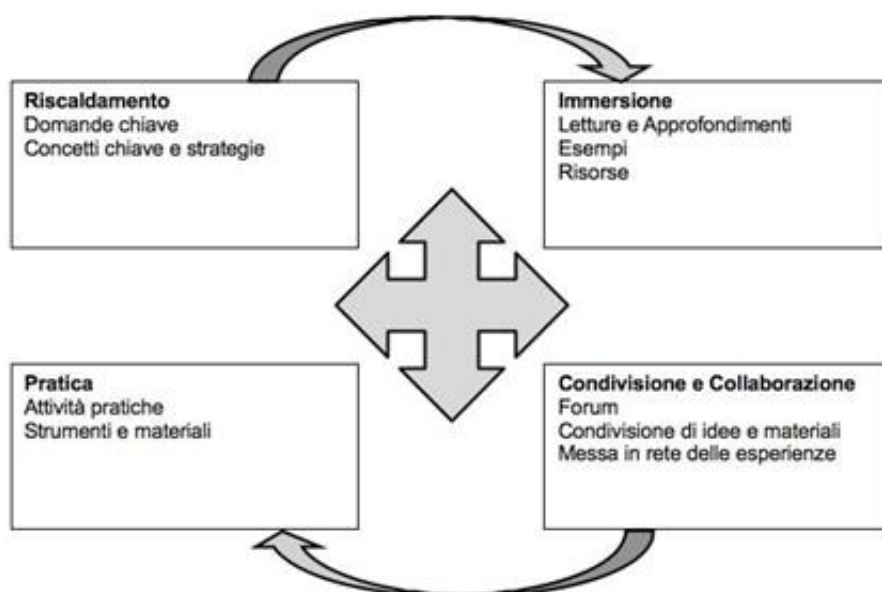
**Riscaldamento**
Domande chiave
Concetti chiave e strategie

**Immersione**
Letture e Approfondimenti
Esempi
Risorse

**Pratica**
Attività pratiche
Strumenti e materiali

**Condivisione e Collaborazione**
Forum
Condivisione di idee e materiali
Messa in rete delle esperienze